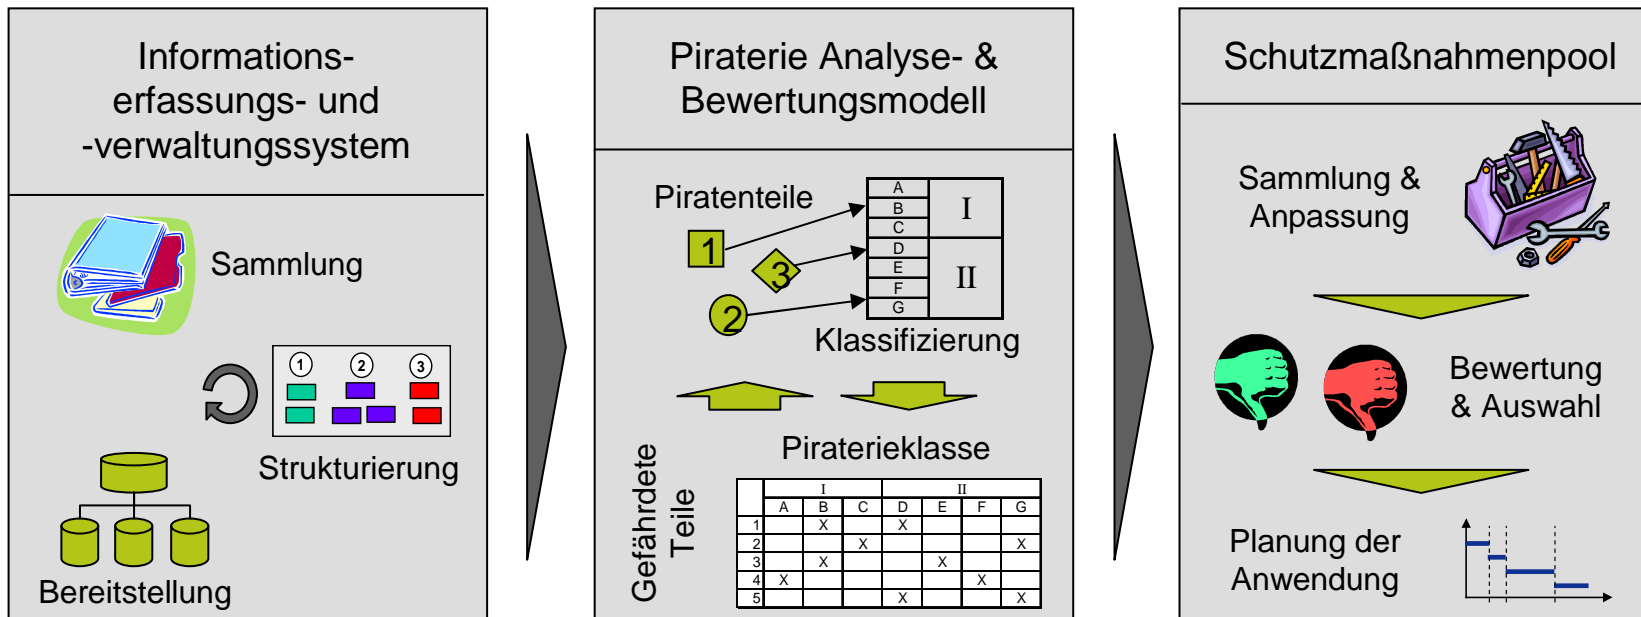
Informations-erfassungs- und -verwaltungssystem

Sammlung

1 2 3

Strukturierung

Bereitstellung

Piraterie Analyse- & Bewertungsmodell

Piratenteile

1

3

2

| A | I |
|---|---|
| B | |
| C | |
| D | II |
| E | |
| F | |
| G | |

Klassifizierung

Piraterieklasse

Gefährdete Teile

| | I | | | II | | | |
|---|---|---|---|---|---|---|---|
| | A | B | C | D | E | F | G |
| 1 | | X | | X | | | |
| 2 | | | X | | | | X |
| 3 | | X | | | X | | |
| 4 | X | | | | | X | |
| 5 | | | | X | | | X |

Schutzmaßnahmenpool

Sammlung & Anpassung

Bewertung & Auswahl

Planung der Anwendung